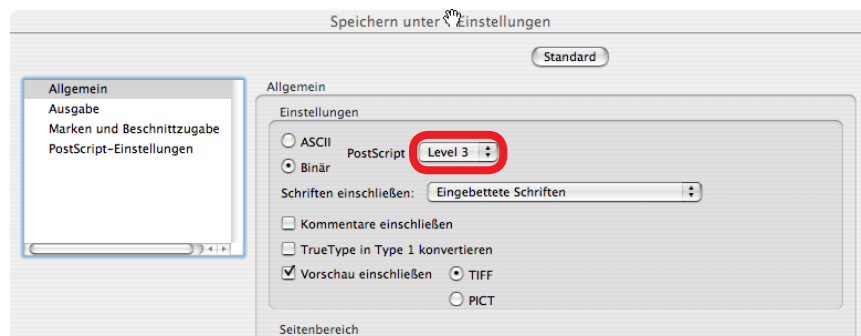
Speichern unter Einstellungen

Standard

Allgemein
Ausgabe
Marken und Beschnittzugabe
PostScript-Einstellungen

Allgemein

Einstellungen

ASCII
Binär
PostScript
Level 3

Schriften einschließen:
Eingebettete Schriften

Kommentare einschließen

TrueType in Type 1 konvertieren

Vorschau einschließen
TIFF
PICT

Seitenbereich